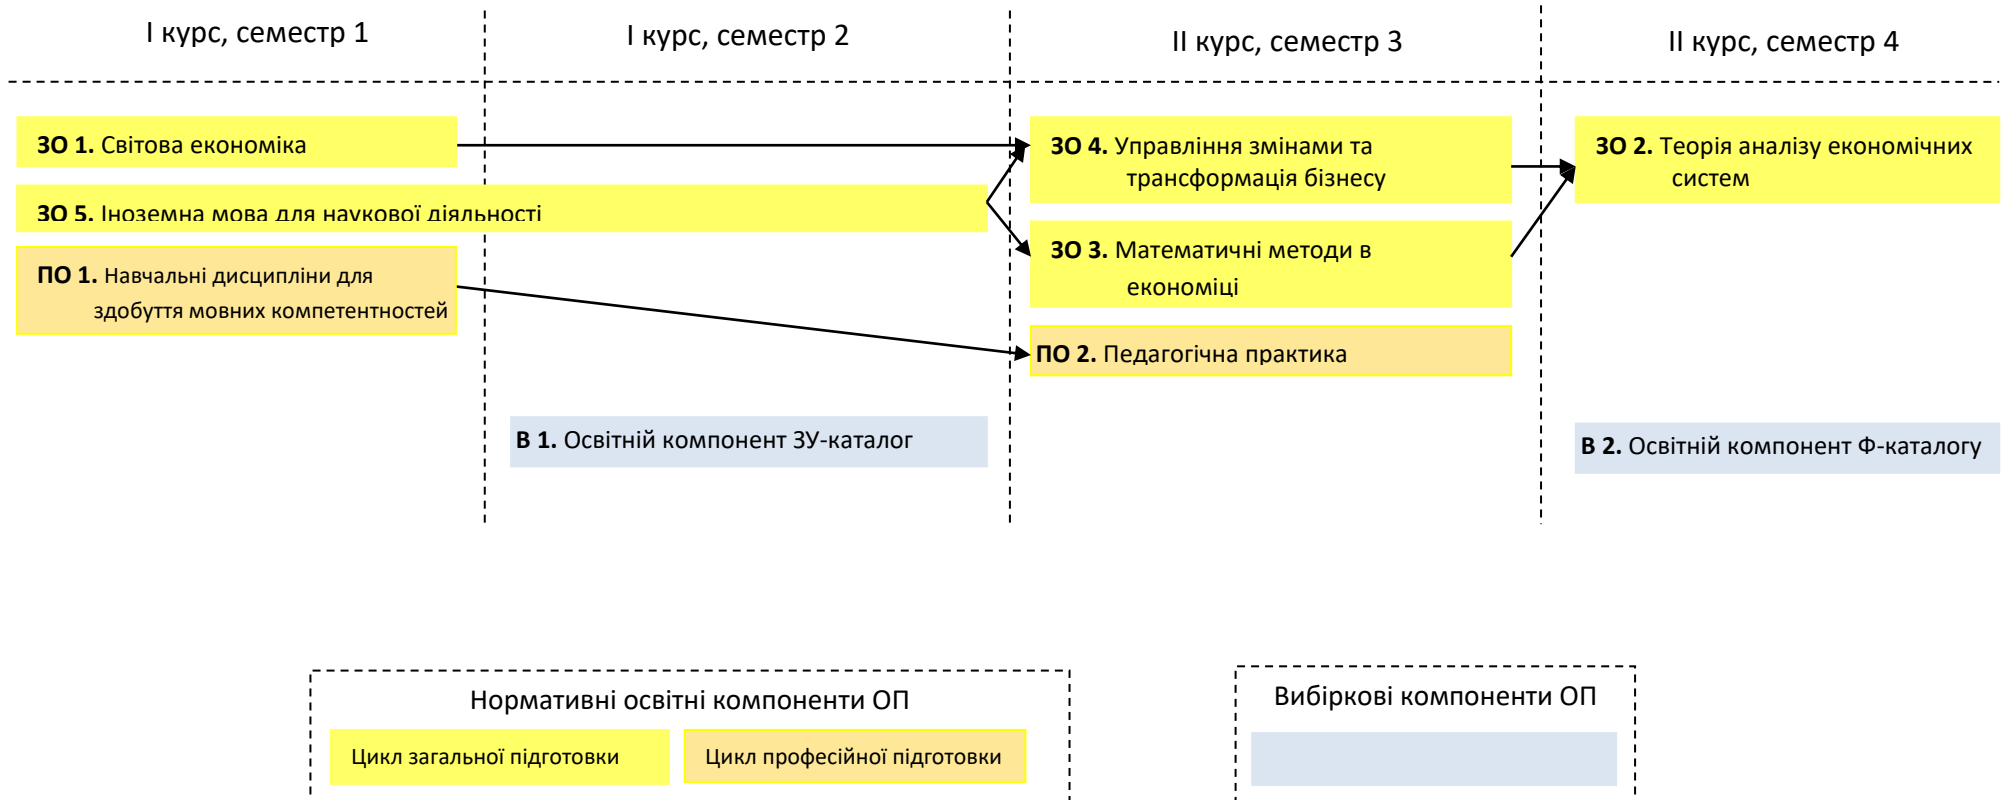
І курс, семестр 1

І курс, семестр 2

ІІ курс, семестр 3

ІІ курс, семестр 4

**ЗО 1.** Світова економіка

**ЗО 5.** Іноземна мова для наукової діяльності

**ПО 1.** Навчальні дисципліни для здобуття мовних компетентностей

**В 1.** Освітній компонент ЗУ-каталог

**ЗО 4.** Управління змінами та трансформація бізнесу

**ЗО 3.** Математичні методи в економіці

**ПО 2.** Педагогічна практика

**ЗО 2.** Теорія аналізу економічних систем

**В 2.** Освітній компонент Ф-каталогу

Нормативні освітні компоненти ОП

Цикл загальної підготовки

Цикл професійної підготовки

Вибіркові компоненти ОП